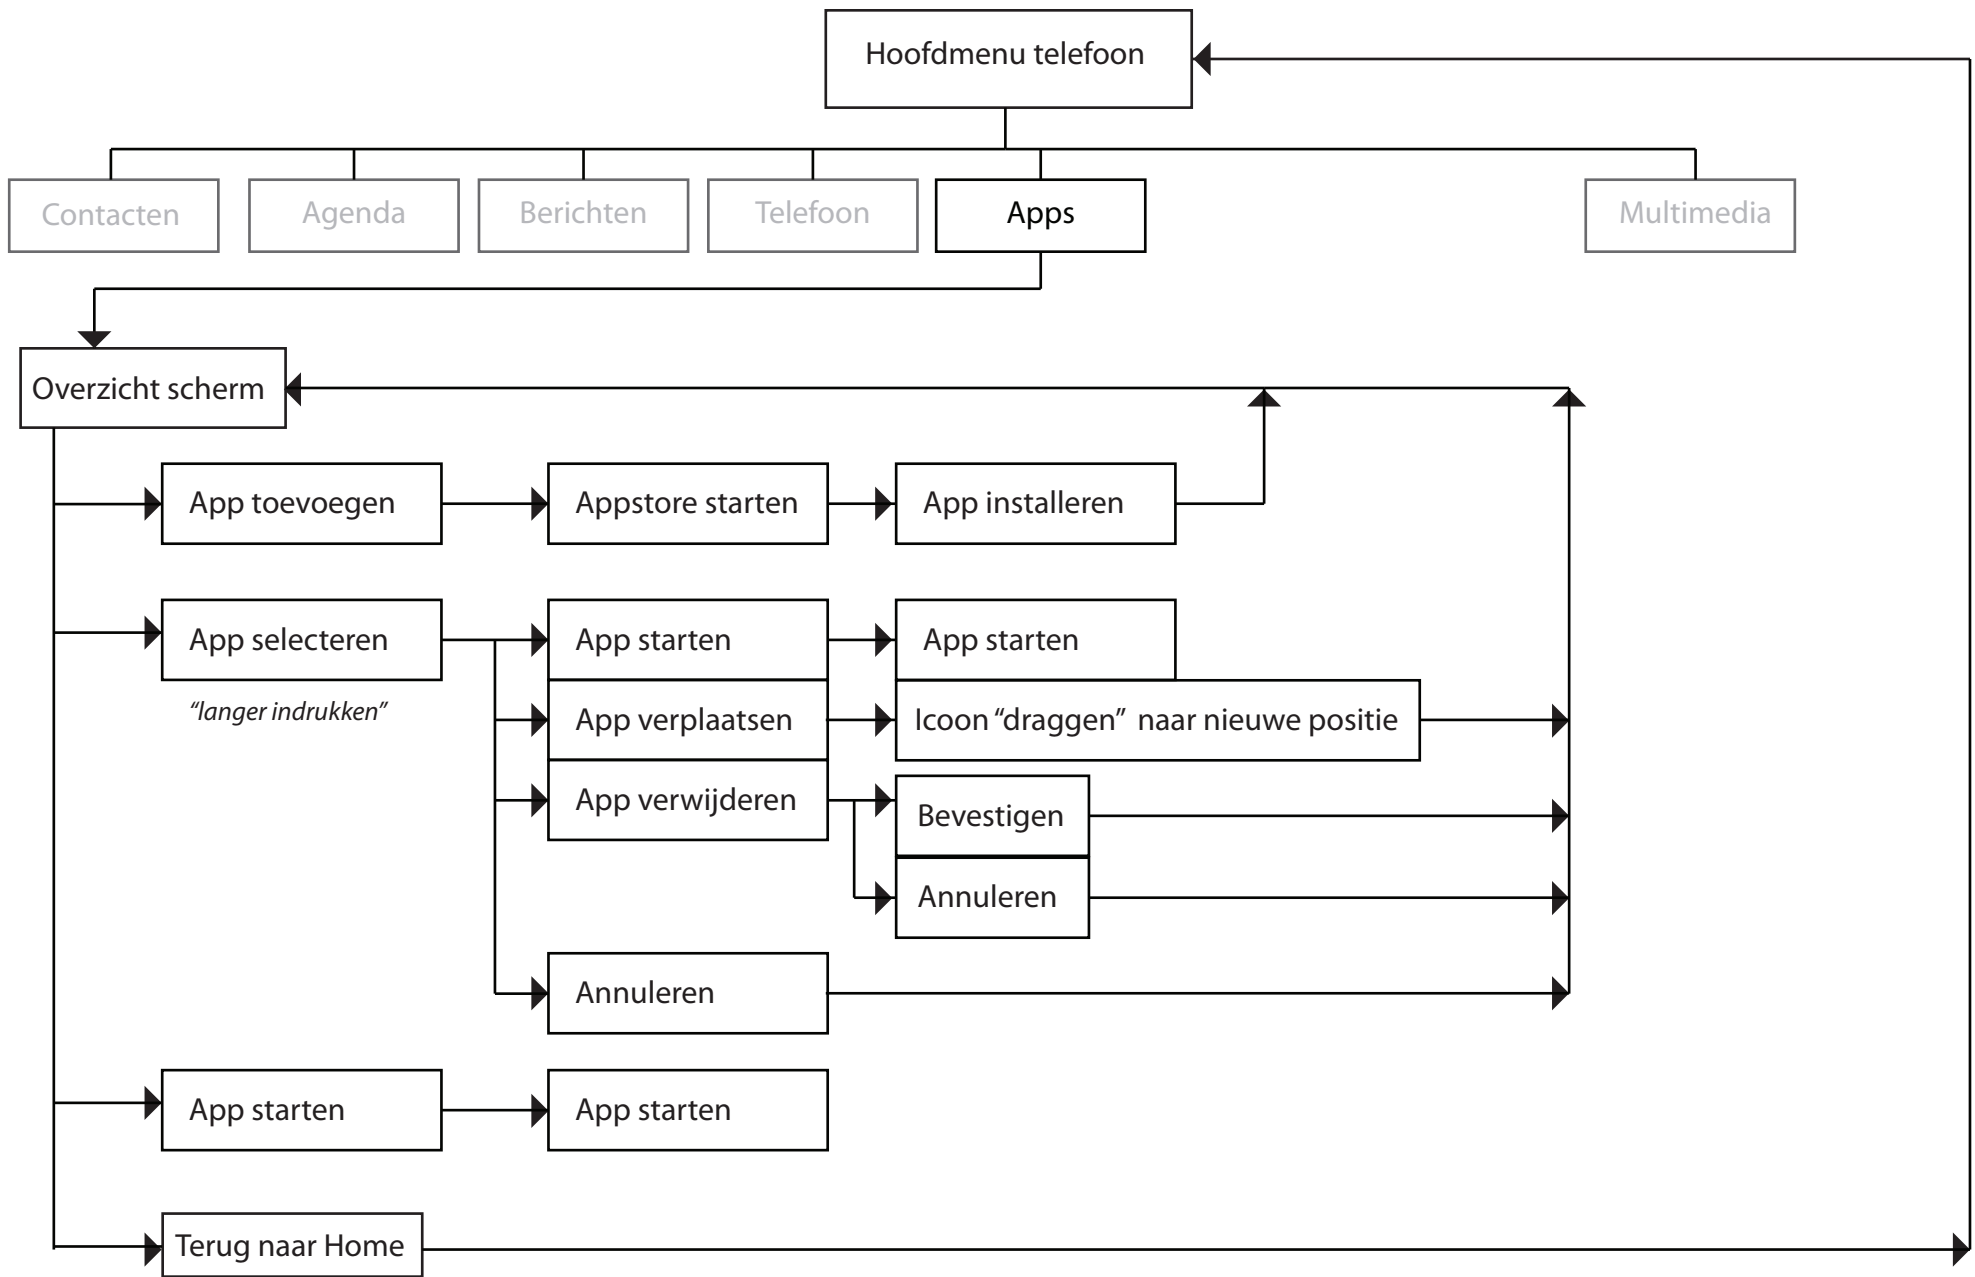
Hoofdmenu telefoon

Contacten

Agenda

Berichten

Telefoon

Apps

Multimedia

Overzicht scherm

App toevoegen

Appstore starten

App installeren

App selecteren

"langer indrukken"

App starten

App starten

App verplaatsen

Icoon "draggen" naar nieuwe positie

App verwijderen

Bevestigen

Annuleren

Annuleren

App starten

App starten

Terug naar Home